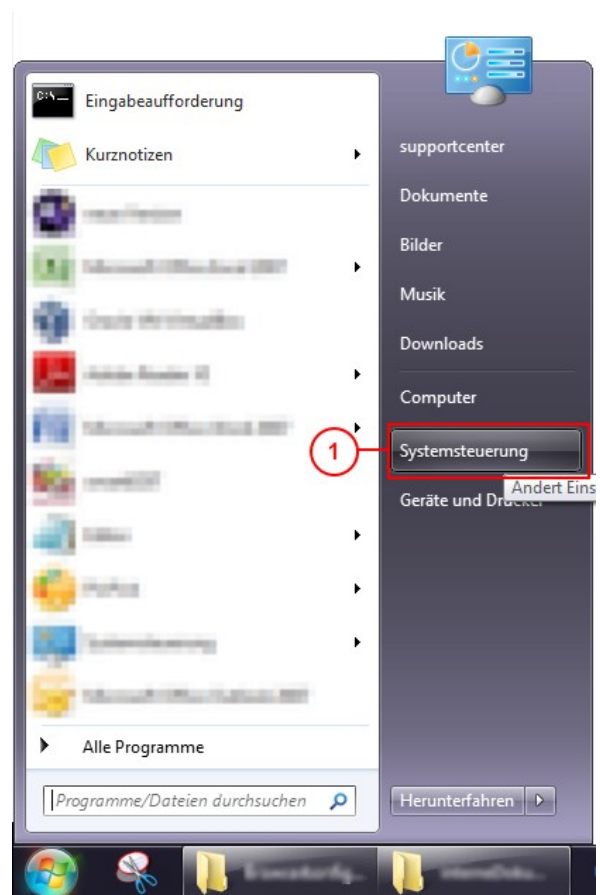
C:\_ Eingabeaufforderung
Kurznotizen
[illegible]
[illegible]
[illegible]
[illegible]
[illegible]
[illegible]
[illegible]
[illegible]
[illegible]
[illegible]
Alle Programme
Programme/Dateien durchsuchen

supportcenter
Dokumente
Bilder
Musik
Downloads
Computer
1
Systemsteuerung
Geräte und Dru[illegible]
Andert Eins
Herunterfahren

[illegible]
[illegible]